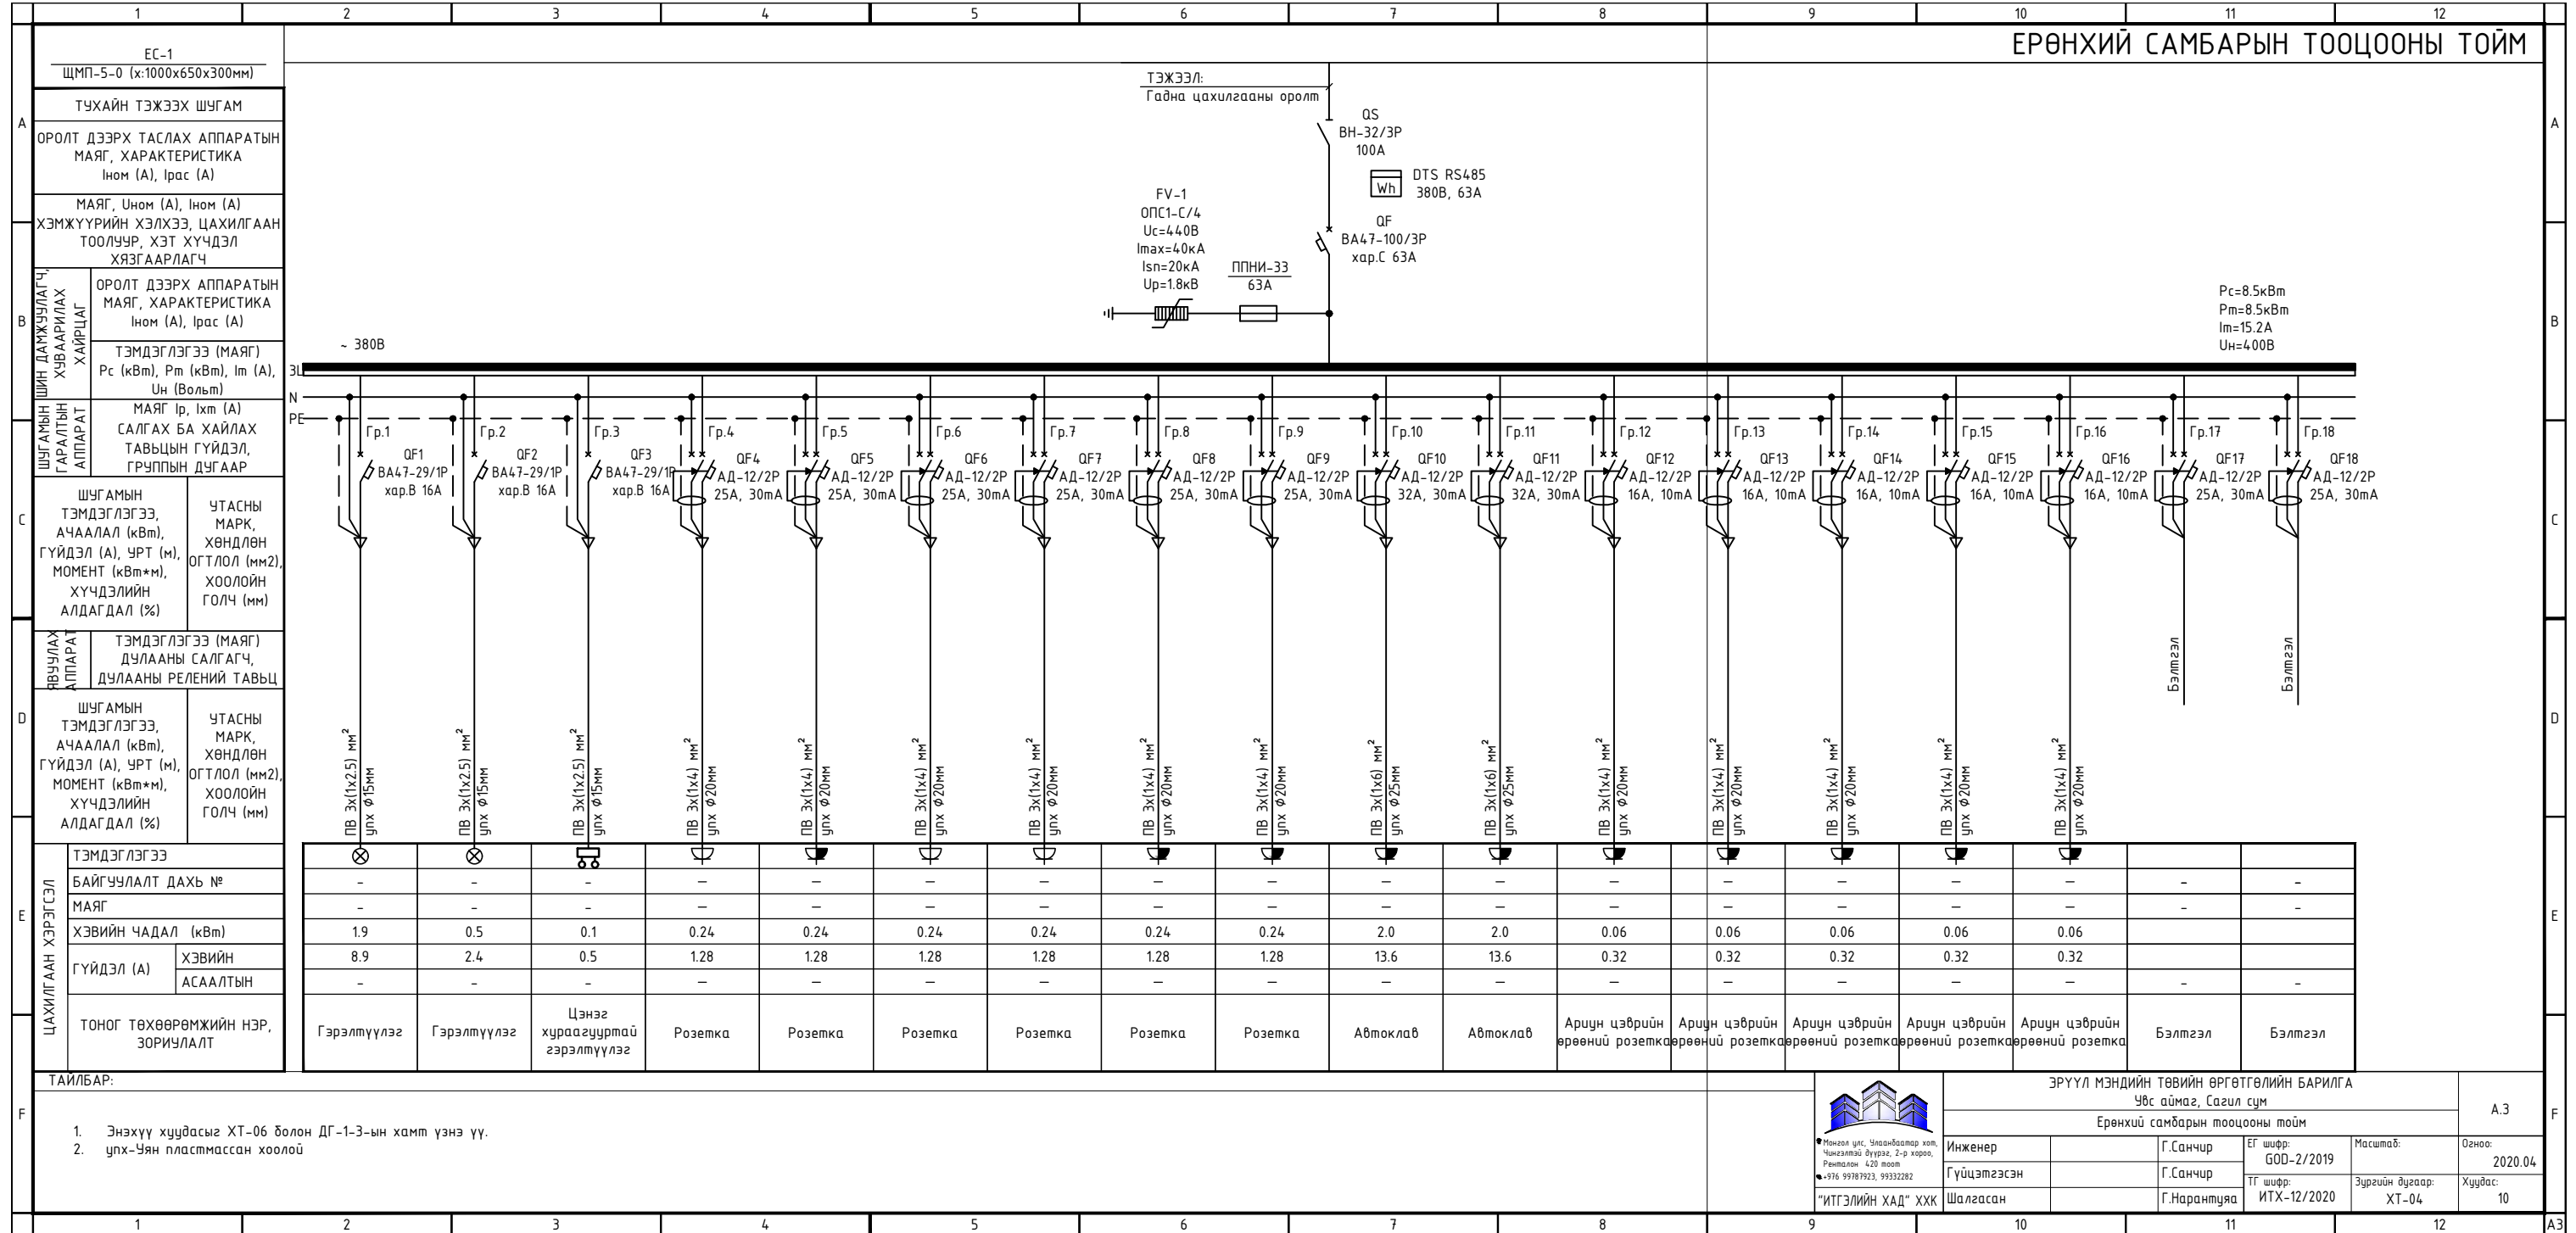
1 2 3 4 5 6 7 8 9 10 11 12

ЕС-1
ЩМП-5-0 (х:1000х650х300мм)

ЕРӨНХИЙ САМБАРЫН ТООЦООНЫ ТОЙМ

ТУХАЙН ТЭЖЭЭХ ШУГАМ

ОРОЛТ ДЭЭРХ ТАСЛАХ АППАРАТЫН МАЯГ, ХАРАКТЕРИСТИКА Iном (A), Iрас (A)

МАЯГ, Uном (A), Iном (A) ХЭМЖҮҮРИЙН ХЭЛХЭЭ, ЦАХИЛГААН ТООЛУУР, ХЭТ ХҮЧДЭЛ ХЯЗГААРЛАГЧ

ШИН ДАМЖУУЛАГЧ, ХУВААРИЛАХ ХАЙРЦАГ
ОРОЛТ ДЭЭРХ АППАРАТЫН МАЯГ, ХАРАКТЕРИСТИКА Iном (A), Iрас (A)
ТЭМДЭГЛЭГЭЭ (МАЯГ) Pc (kВт), Pm (kВт), Im (A), Uн (Вольт)

ШУГАМЫН ГАРАЛТЫН АППАРАТ
МАЯГ Ip, Ixm (A) САЛГАХ БА ХАЙЛАХ ТАВЬЦЫН ГҮЙДЭЛ, ГРУППЫН ДУГААР

ШУГАМЫН ТЭМДЭГЛЭГЭЭ, АЧААЛАЛ (kВт), ГҮЙДЭЛ (A), УРТ (м), МОМЕНТ (kВт*м), ХҮЧДЭЛИЙН АЛДАГДАЛ (%)
УТАСНЫ МАРК, ХӨНДЛӨН ОГТЛОЛ (мм2), ХООЛОЙН ГОЛЧ (мм)

ЯВУУЛАХ АППАРАТ
ТЭМДЭГЛЭГЭЭ (МАЯГ) ДУЛААНЫ САЛГАГЧ, ДУЛААНЫ РЕЛЕНИЙ ТАВЬЦ

ШУГАМЫН ТЭМДЭГЛЭГЭЭ, АЧААЛАЛ (kВт), ГҮЙДЭЛ (A), УРТ (м), МОМЕНТ (kВт*м), ХҮЧДЭЛИЙН АЛДАГДАЛ (%)
УТАСНЫ МАРК, ХӨНДЛӨН ОГТЛОЛ (мм2), ХООЛОЙН ГОЛЧ (мм)

ТЭЖЭЭЛ:
Гадна цахилгааны оролт

QS
ВН-32/3Р
100A

DTS RS485
Wh 380В, 63А

FV-1
ОПС1-С/4
Uc=440B
Imax=40кA
Isn=20кA
Up=1.8кB

ППНИ-33
63А

QF
ВА47-100/3Р
хар.С 63А

Pc=8.5кВт
Pm=8.5кВт
Im=15.2A
Uн=400B

~ 380В
3L
N
PE

Гр.1 QF1 ВА47-29/1Р хар.В 16А
Гр.2 QF2 ВА47-29/1Р хар.В 16А
Гр.3 QF3 ВА47-29/1Р хар.В 16А
Гр.4 QF4 АД-12/2Р 25А, 30mA
Гр.5 QF5 АД-12/2Р 25А, 30mA
Гр.6 QF6 АД-12/2Р 25А, 30mA
Гр.7 QF7 АД-12/2Р 25А, 30mA
Гр.8 QF8 АД-12/2Р 25А, 30mA
Гр.9 QF9 АД-12/2Р 25А, 30mA
Гр.10 QF10 АД-12/2Р 32А, 30mA
Гр.11 QF11 АД-12/2Р 32А, 30mA
Гр.12 QF12 АД-12/2Р 16А, 10mA
Гр.13 QF13 АД-12/2Р 16А, 10mA
Гр.14 QF14 АД-12/2Р 16А, 10mA
Гр.15 QF15 АД-12/2Р 16А, 10mA
Гр.16 QF16 АД-12/2Р 16А, 10mA
Гр.17 QF17 АД-12/2Р 25А, 30mA
Гр.18 QF18 АД-12/2Р 25А, 30mA

Бэлтгэл Бэлтгэл

ПВ 3x(1x2.5) мм² упх ф15мм
ПВ 3x(1x2.5) мм² упх ф15мм
ПВ 3x(1x2.5) мм² упх ф15мм
ПВ 3x(1x4) мм² упх ф20мм
ПВ 3x(1x4) мм² упх ф20мм
ПВ 3x(1x4) мм² упх ф20мм
ПВ 3x(1x4) мм² упх ф20мм
ПВ 3x(1x4) мм² упх ф20мм
ПВ 3x(1x4) мм² упх ф20мм
ПВ 3x(1x6) мм² упх ф25мм
ПВ 3x(1x6) мм² упх ф25мм
ПВ 3x(1x4) мм² упх ф20мм
ПВ 3x(1x4) мм² упх ф20мм
ПВ 3x(1x4) мм² упх ф20мм
ПВ 3x(1x4) мм² упх ф20мм
ПВ 3x(1x4) мм² упх ф20мм

ЦАХИЛГААН ХЭРЭГСЭЛ
| ТЭМДЭГЛЭГЭЭ | | | | | | | | | | | | | | | | | | |
|---|---|---|---|---|---|---|---|---|---|---|---|---|---|---|---|---|---|---|
| БАЙГУУЛАЛТ ДАХЬ № | - | - | - | - | - | - | - | - | - | - | - | - | - | - | - | - | - | - |
| МАЯГ | - | - | - | - | - | - | - | - | - | - | - | - | - | - | - | - | - | - |
| ХЭВИЙН ЧАДАЛ (kВт) | 1.9 | 0.5 | 0.1 | 0.24 | 0.24 | 0.24 | 0.24 | 0.24 | 0.24 | 2.0 | 2.0 | 0.06 | 0.06 | 0.06 | 0.06 | 0.06 | | |
| ГҮЙДЭЛ (A) ХЭВИЙН | 8.9 | 2.4 | 0.5 | 1.28 | 1.28 | 1.28 | 1.28 | 1.28 | 1.28 | 13.6 | 13.6 | 0.32 | 0.32 | 0.32 | 0.32 | 0.32 | | |
| ГҮЙДЭЛ (A) АСААЛТЫН | - | - | - | - | - | - | - | - | - | - | - | - | - | - | - | - | - | - |
| ТОНОГ ТӨХӨӨРӨМЖИЙН НЭР, ЗОРИУЛАЛТ | Гэрэлтүүлэг | Гэрэлтүүлэг | Цэнэг хураагууртай гэрэлтүүлэг | Розетка | Розетка | Розетка | Розетка | Розетка | Розетка | Автоклав | Автоклав | Ариун цэврийн өрөөний розетка | Ариун цэврийн өрөөний розетка | Ариун цэврийн өрөөний розетка | Ариун цэврийн өрөөний розетка | Ариун цэврийн өрөөний розетка | Бэлтгэл | Бэлтгэл |

ТАЙЛБАР:
1. Энэхүү хуудасыг ХТ-06 болон ДГ-1-3-ын хамт үзнэ үү.
2. упх-Уян пластмассан хоолой

Монгол улс, Улаанбаатар хот, Чингэлтэй дүүрэг, 2-р хороо, Рентмалон 420 тоот
+976 99787923, 99332282
"ИТГЭЛИЙН ХАД" ХХК
ЭРҮҮЛ МЭНДИЙН ТӨВИЙН ӨРГӨТГӨЛИЙН БАРИЛГА
Увс аймаг, Сагил сум
Ерөнхий самбарын тооцооны тойм
А.3
Инженер Г.Санчир ЕГ шифр: GOD-2/2019 Масштаб: Огноо: 2020.04
Гүйцэтгэсэн Г.Санчир ТГ шифр: ИТХ-12/2020 Зургийн дугаар: ХТ-04 Хуудас: 10
Шалгасан Г.Нарантуяа
A B C D E F A3